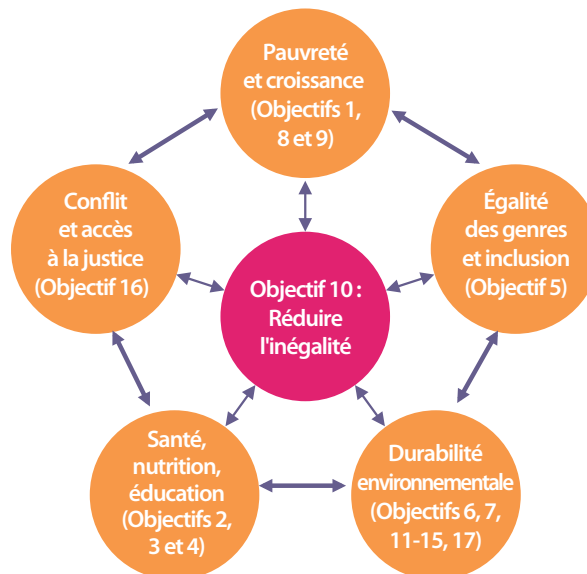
Pauvreté et croissance (Objectifs 1, 8 et 9)

Conflit et accès à la justice (Objectif 16)

Objectif 10 : Réduire l'inégalité

Égalité des genres et inclusion (Objectif 5)

Santé, nutrition, éducation (Objectifs 2, 3 et 4)

Durabilité environnementale (Objectifs 6, 7, 11-15, 17)